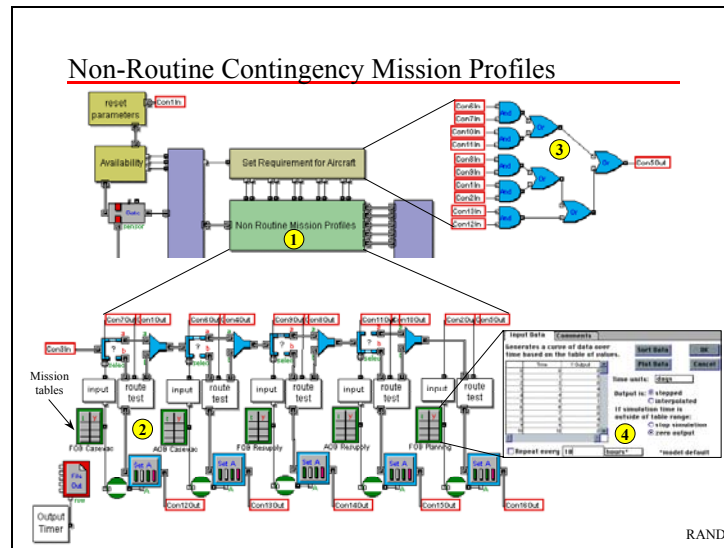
Non-Routine Contingency Mission Profiles

reset parameters
Con1In
Availability
Set Requirement for Aircraft
Non Routine Mission Profiles
1

Con6In
Con7In
Con10In
Con11In
Con8In
Con9In
Con1In
Con2In
Con13In
Con12In
And
Or
3
Con5Out

Con7Out
Con1Out
Con6Out
Con4Out
Con9Out
Con8Out
Con11Out
Con10Out
Con2Out
Con3Out
Con3In

Mission tables
input
route test
input
route test
input
route test
input
route test
input
route test
FOB Casevac
AOB Casevac
FOB Resupply
AOB Resupply
FOB Planning
2
Set A
Set A
Set A
Set A
Set A
Con12Out
Con13Out
Con14Out
Con15Out
Con16Out
File Out

Input Data
Comments
Generates a curve of data over time based on the table of values.
Time
Y Output
Sort Data
Plot Data
OK
Cancel
Time units: days
Output is: stepped interpolated
If simulation time is outside of table range: stop simulation zero output
Repeat every 10 hours*
*model default
4

Output Timer

RAND